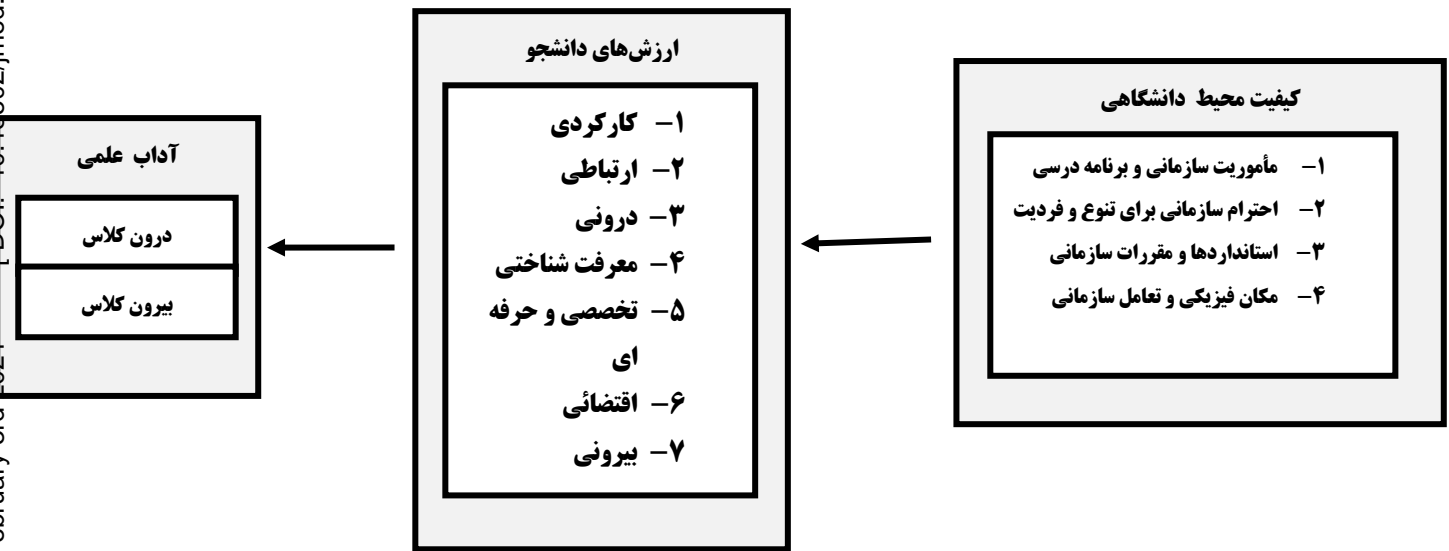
کیفیت محیط دانشگاهی

۱– مأموریت سازمانی و برنامه درسی
۲– احترام سازمانی برای تنوع و فردیت
۳– استانداردها و مقررات سازمانی
۴– مکان فیزیکی و تعامل سازمانی

ارزش‌های دانشجو

۱– کارکردی
۲– ارتباطی
۳– درونی
۴– معرفت شناختی
۵– تخصصی و حرفه ای
۶– اقتضائی
۷– بیرونی

آداب علمی

درون کلاس
بیرون کلاس

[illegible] 2021 [ DOI: 10.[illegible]